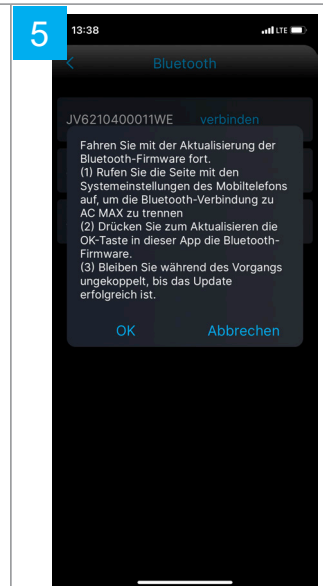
5

13:38

LTE

Bluetooth

JV6210400011WE verbinden

Fahren Sie mit der Aktualisierung der Bluetooth-Firmware fort.
(1) Rufen Sie die Seite mit den Systemeinstellungen des Mobiltelefons auf, um die Bluetooth-Verbindung zu AC MAX zu trennen
(2) Drücken Sie zum Aktualisieren die OK-Taste in dieser App die Bluetooth-Firmware.
(3) Bleiben Sie während des Vorgangs ungekoppelt, bis das Update erfolgreich ist.

OK Abbrechen